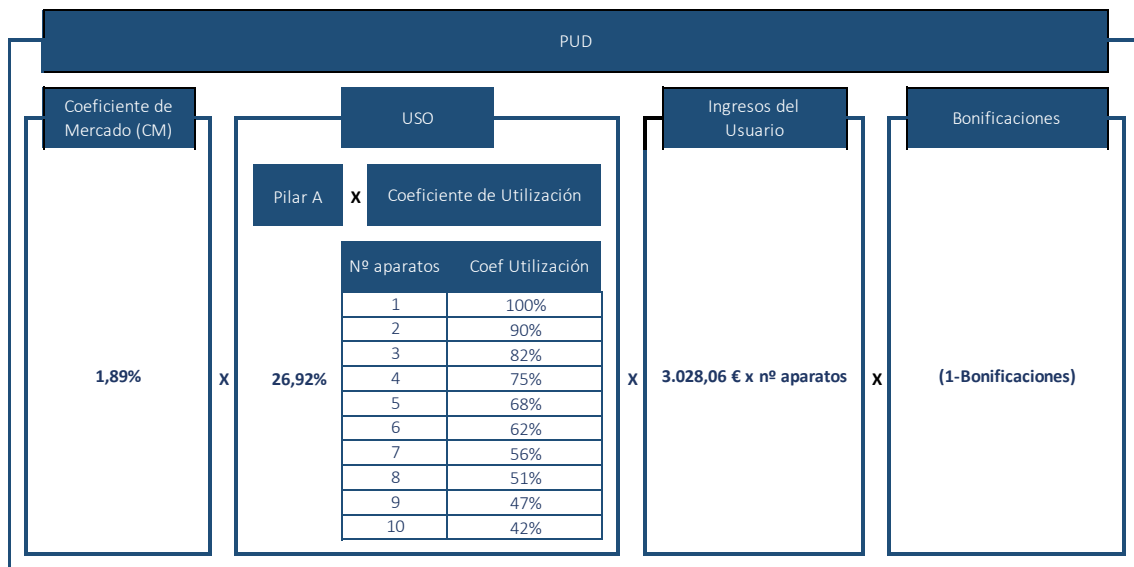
PUD

Coeficiente de Mercado (CM)

1,89%

X

USO

Pilar A X Coeficiente de Utilización

26,92%

| Nº aparatos | Coef Utilización |
|---|---|
| 1 | 100% |
| 2 | 90% |
| 3 | 82% |
| 4 | 75% |
| 5 | 68% |
| 6 | 62% |
| 7 | 56% |
| 8 | 51% |
| 9 | 47% |
| 10 | 42% |

X

Ingresos del Usuario

3.028,06 € x nº aparatos

X

Bonificaciones

(1-Bonificaciones)